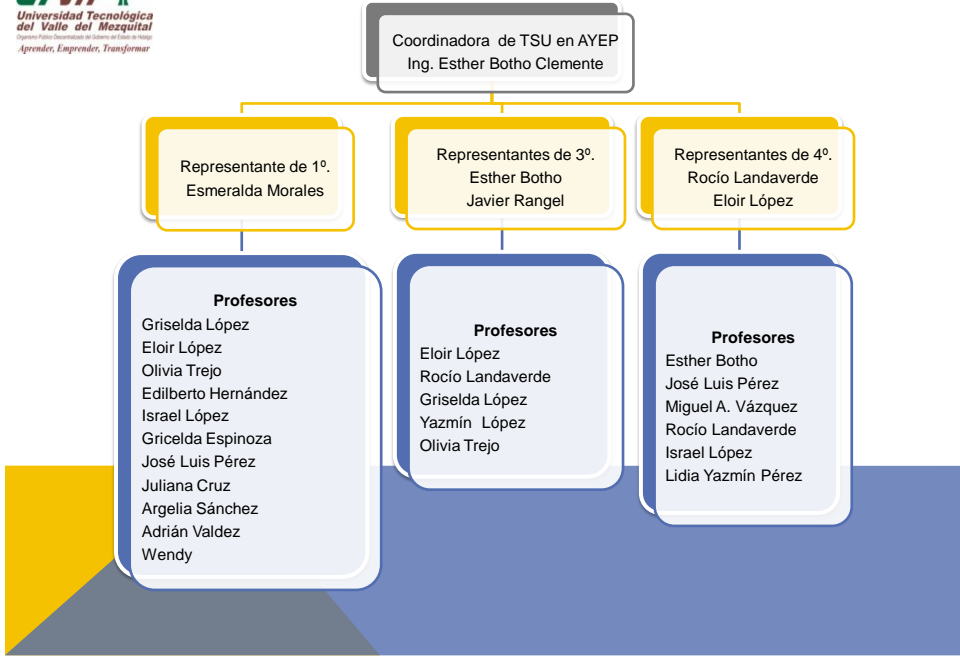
Universidad Tecnológica del Valle del Mezquital
Organismo Público Descentralizado del Gobierno del Estado de Hidalgo
Aprender, Emprender, Transformar

Coordinadora de TSU en AYEP
Ing. Esther Botho Clemente

Representante de 1º.
Esmeralda Morales

Representantes de 3º.
Esther Botho
Javier Rangel

Representantes de 4º.
Rocío Landaverde
Eloir López

Profesores
Griselda López
Eloir López
Olivia Trejo
Edilberto Hernández
Israel López
Gricelda Espinoza
José Luis Pérez
Juliana Cruz
Argelia Sánchez
Adrián Valdez
Wendy

Profesores
Eloir López
Rocío Landaverde
Griselda López
Yazmín López
Olivia Trejo

Profesores
Esther Botho
José Luis Pérez
Miguel A. Vázquez
Rocío Landaverde
Israel López
Lidia Yazmín Pérez